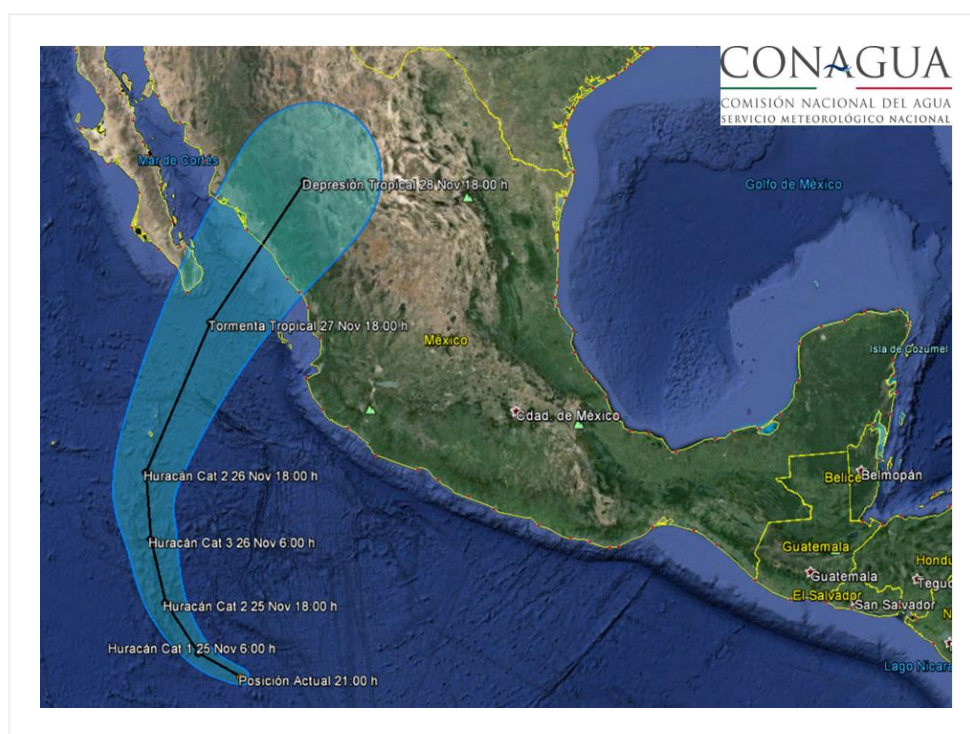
CONAGUA
COMISIÓN NACIONAL DEL AGUA
SERVICIO METEOROLÓGICO NACIONAL

Mar de Cortés
Golfo de México
Depresión Tropical 28 Nov 18:00 h
Tormenta Tropical 27 Nov 18:00 h
México
Isla de Cozumel
Cdad. de México
Huracán Cat 2 26 Nov 18:00 h
Belice
Belmopán
Huracán Cat 3 26 Nov 6:00 h
Guatemala
Guatemala
Hondu
Tegu
Huracán Cat 2 25 Nov 18:00 h
El Salvador
San Salvador
Huracán Cat 1 25 Nov 6:00 h
Posición Actual 21:00 h
Lago Nicara